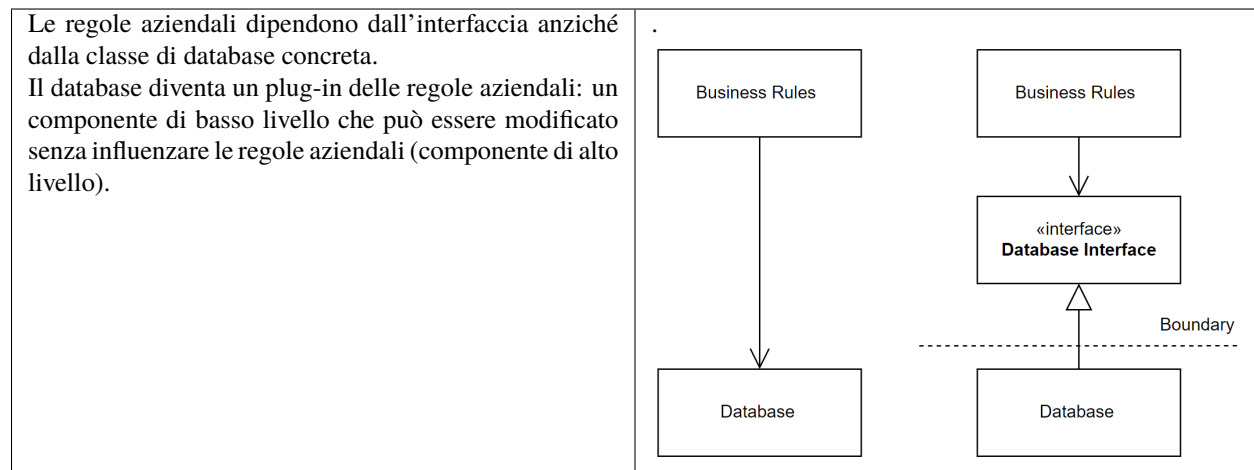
| Le regole aziendali dipendono dall'interfaccia anziché dalla classe di database concreta. Il database diventa un plug-in delle regole aziendali: un componente di basso livello che può essere modificato senza influenzare le regole aziendali (componente di alto livello). | . Business Rules Database Business Rules «interface» **Database Interface** Boundary Database |
|---|---|